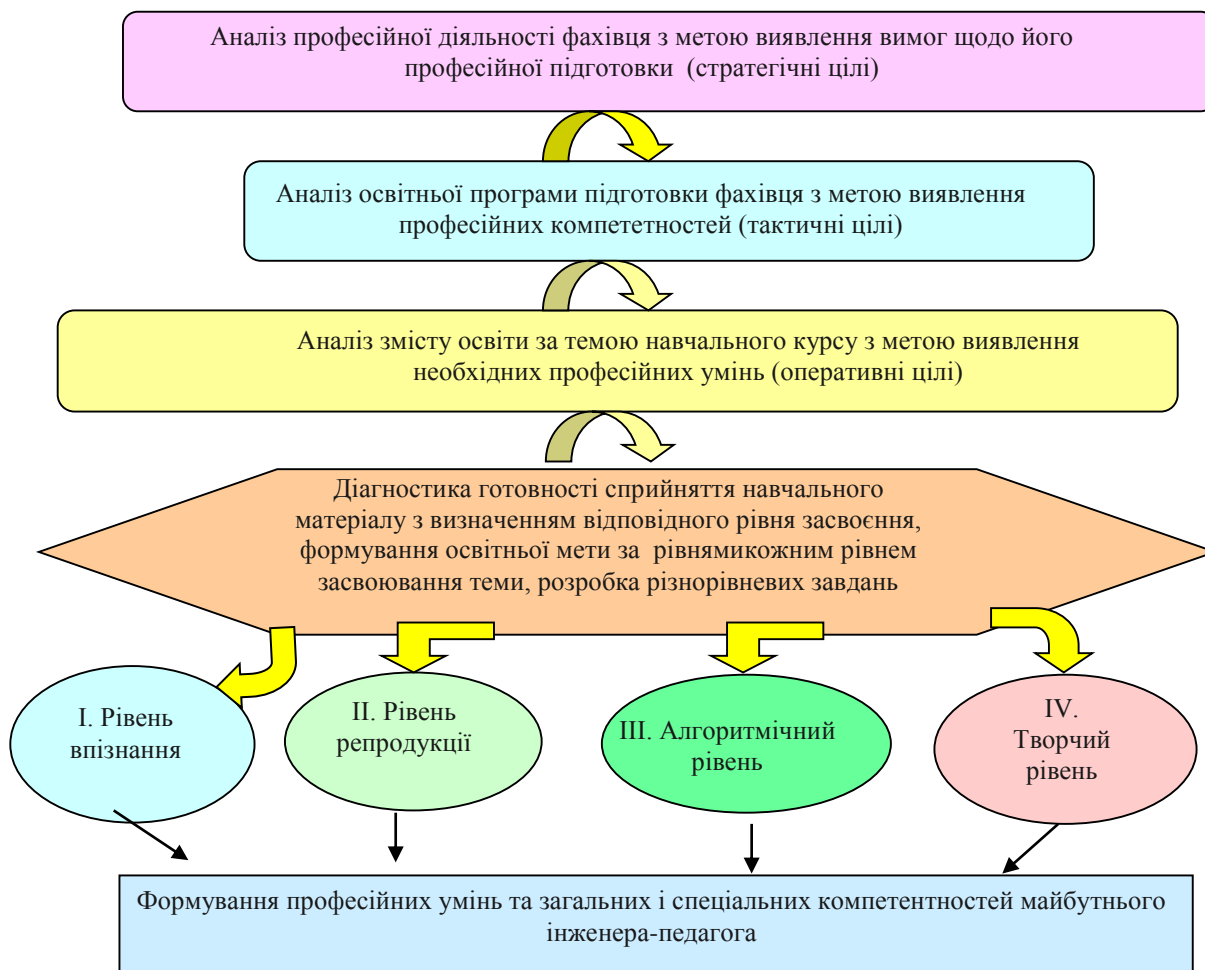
Аналіз професійної діяльності фахівця з метою виявлення вимог щодо його професійної підготовки (стратегічні цілі)

Аналіз освітньої програми підготовки фахівця з метою виявлення професійних компететностей (тактичні цілі)

Аналіз змісту освіти за темою навчального курсу з метою виявлення необхідних професійних умінь (оперативні цілі)

Діагностика готовності сприйняття навчального матеріалу з визначенням відповідного рівня засвоєння, формування освітньої мети за рівнямикожним рівнем засвоювання теми, розробка різнорівневих завдань

I. Рівень впізнання

II. Рівень репродукції

III. Алгоритмічний рівень

IV. Творчий рівень

Формування професійних умінь та загальних і спеціальних компетентностей майбутнього інженера-педагога